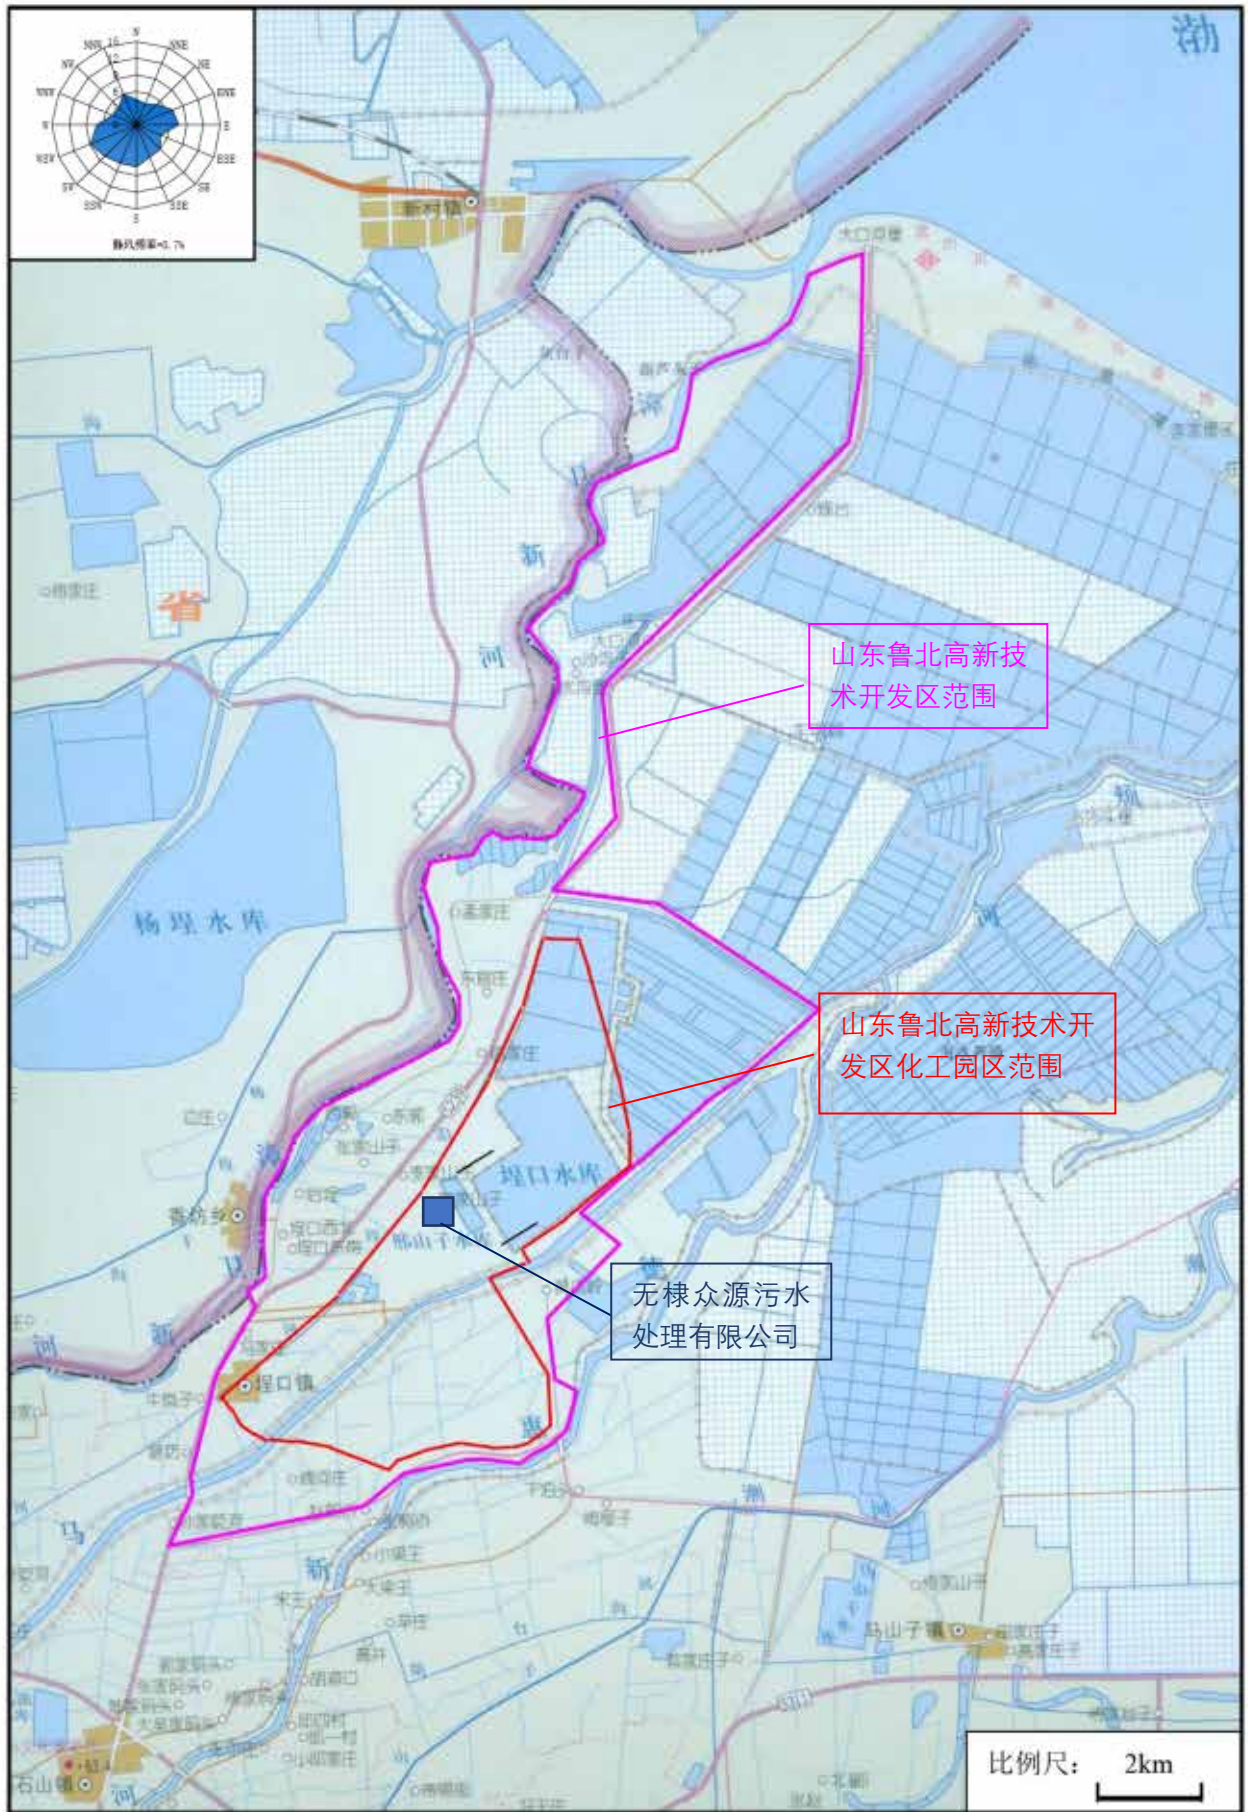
N
NNW
NNE
NW
NE
WNW
ENE
W
E
WSW
ESE
SW
SE
SSW
SSE
S
静风频率=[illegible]

渤

新村镇

大口河堡

省

新

河

山东鲁北高新技术开发区范围

杨埕水库

山东鲁北高新技术开发区化工园区范围

埕口水库

无棣众源污水处理有限公司

香坊乡

埕口镇

马山子镇

石山镇

新

河

比例尺： 2km